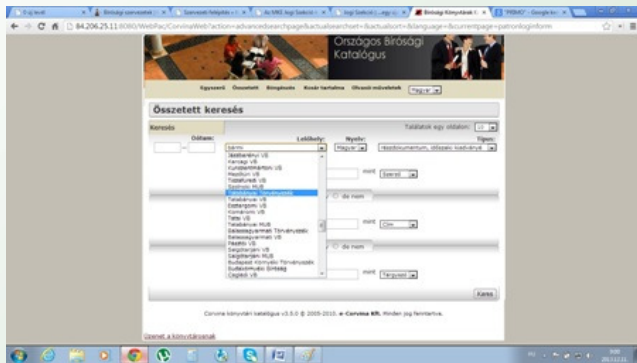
84.206.25.11:8080/WebPac/CorvinaWeb?action=advancedsearchpage&actualsearchset=&actualsort=&language=&currentpage=patronloginform

Országos Bírósági Katalógus

Egyszerű Összetett Böngésző Kosár tartalma Olvasói műveletek Magyar

Összetett keresés

Keresés

Találatok egy oldalon: 10

Oldtam:

Lelőhely:

Nyelv:

Típus:

bármi

Magyar

részdokumentum, időszaki kiadványok

Jászberényi VB
Kenézgi VB
Kunszentmártoni VB
Mezőtúri VB
Tiszafüredi VB
Szolnoki MUB
Tatabányai Törvényszék
Tatabányai VB
Esztergomi VB
Komáromi VB
Tatai VB
Tatabányai MUB
Szekszárdi Törvényszék
Szekszárdi VB
Paksi VB
Szegharjáni VB
Szegharjáni MUB
Budapest Környéki Törvényszék
Budakörnyéki Bíróság
Ceglédi VB

mint Szerző

de nem

mint Cím

de nem

mint Tárgyszó

Keres

Corvina könyvtári katalógus v3.5.0 © 2005-2010, e-Corvina Kft. Minden jog fenntartva.

Üzenet a könyvtárosnak